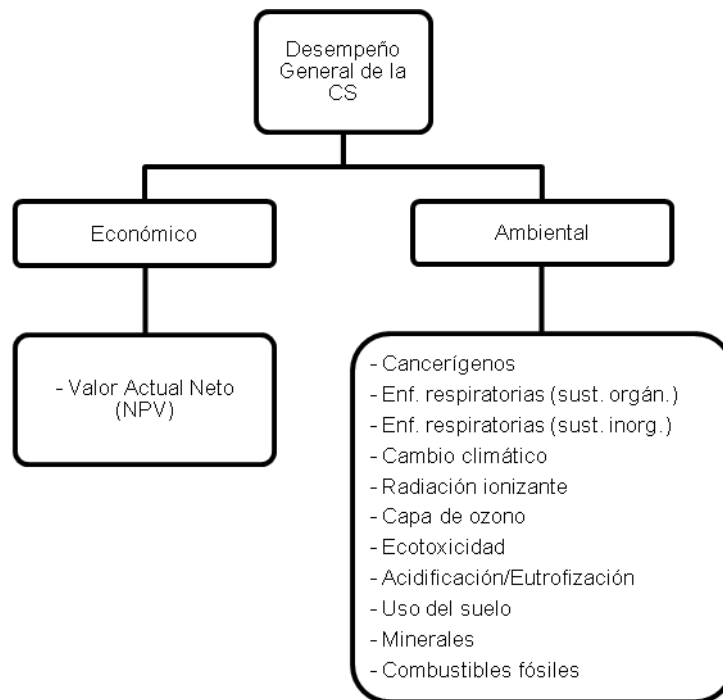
Desempeño General de la CS

Económico

Ambiental

- Valor Actual Neto (NPV)

- Cancerígenos
- Enf. respiratorias (sust. orgán.)
- Enf. respiratorias (sust. inorg.)
- Cambio climático
- Radiación ionizante
- Capa de ozono
- Ecotoxicidad
- Acidificación/Eutrofización
- Uso del suelo
- Minerales
- Combustibles fósiles